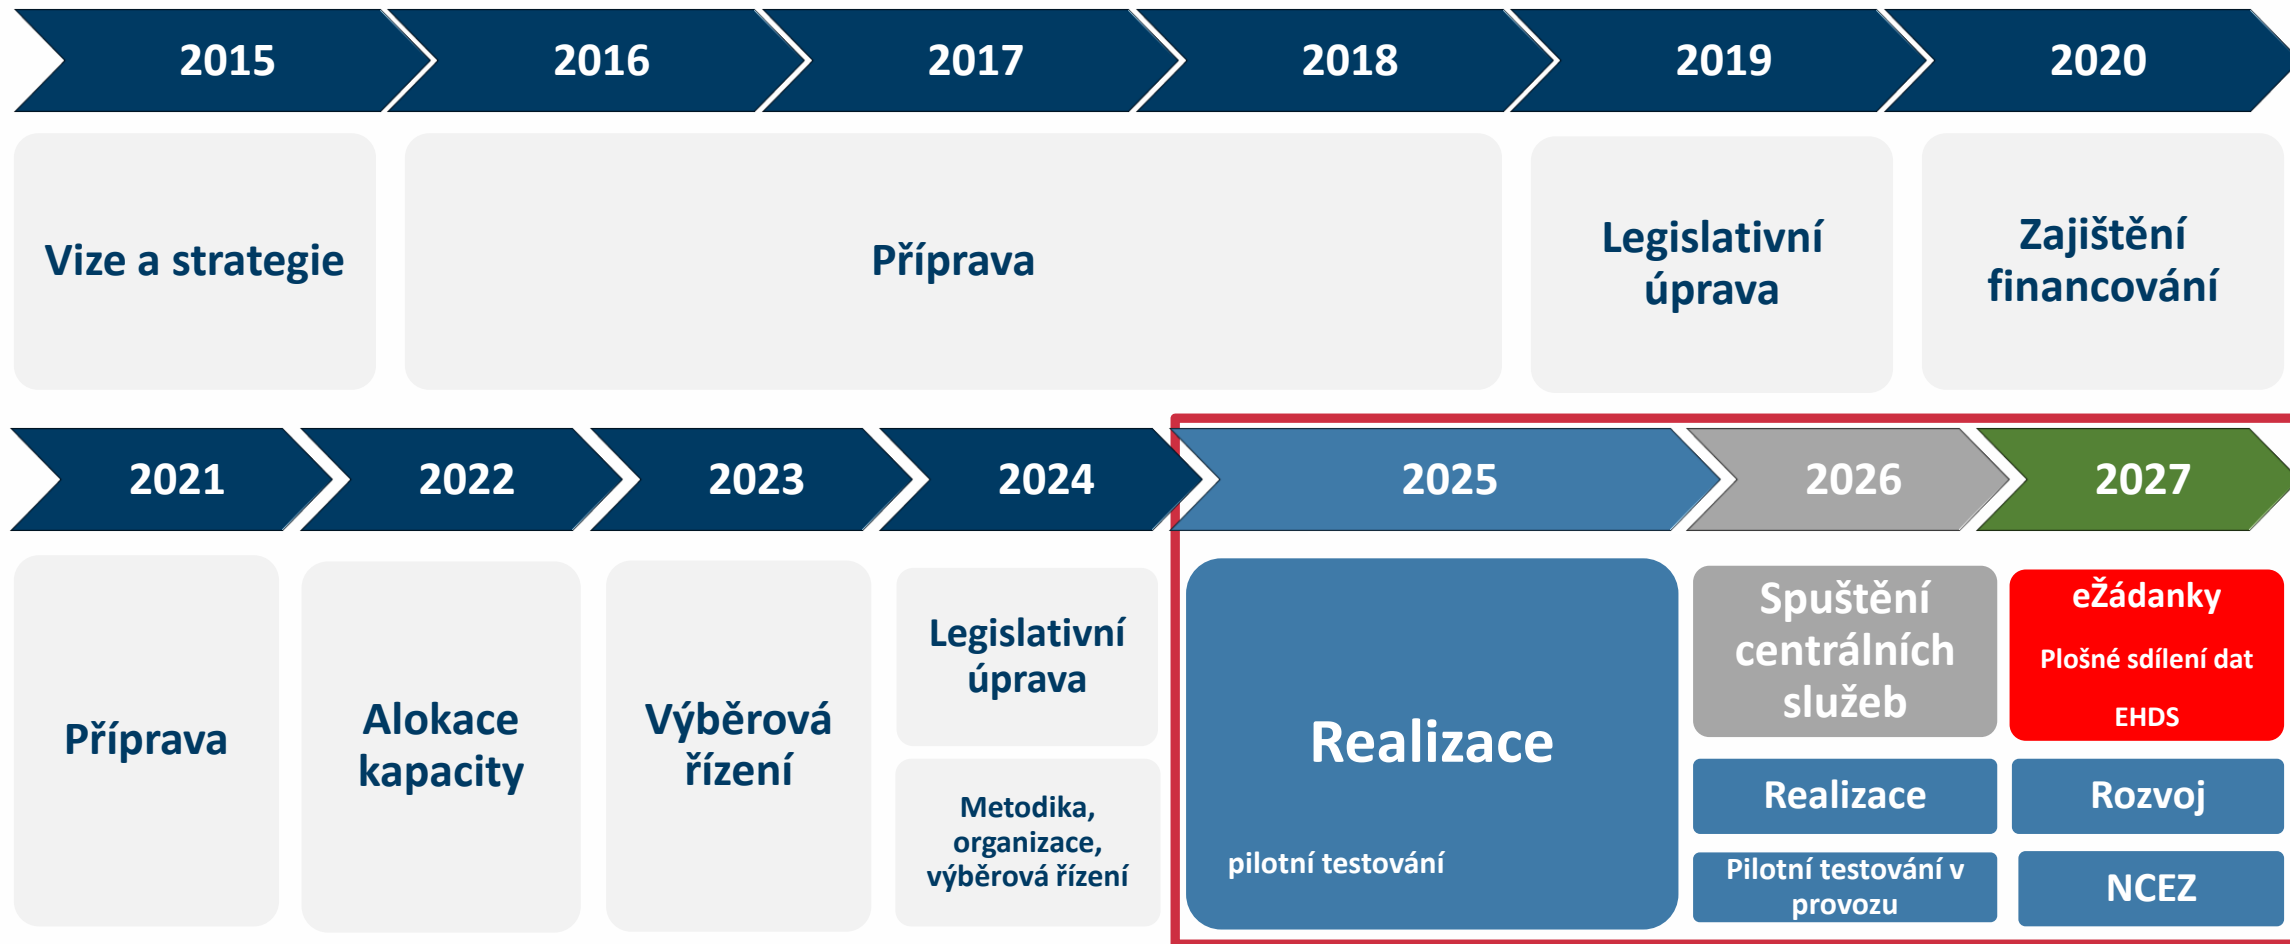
2015 2016 2017 2018 2019 2020

Vize a strategie

Příprava

Legislativní úprava

Zajištění financování

2021 2022 2023 2024 2025 2026 2027

Příprava

Alokace kapacity

Výběrová řízení

Legislativní úprava

Metodika, organizace, výběrová řízení

Realizace

pilotní testování

Spuštění centrálních služeb

Realizace

Pilotní testování v provozu

eŽádanky

Plošné sdílení dat

EHDS

Rozvoj

NCEZ